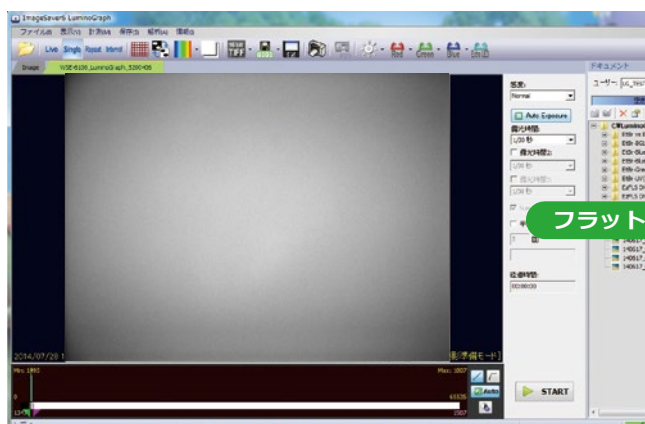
ImageSaver6 LuminoGraph

ファイル(F) 表示(V) 計測(M) 保存(S) 解析(A) 環境(E)

Live Single Repeat Interval

Red Green Blue Emit

Shape

WSE-6100_LuminoGraph_5200405

感度:

Normal

Auto Exposure

露光時間:

1/20 秒

露光時間2:

1/20 秒

露光時間3:

1/20 秒

積算

経過時間:

00:00:10

START

2014/07/28

[撮像モード]

Min: 1893

Max: 1907

65535

1907

Auto

ドキュメント

ユーザー: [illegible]

C:¥Lumino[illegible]

フラット

140617_

140617_

140617_

140617_